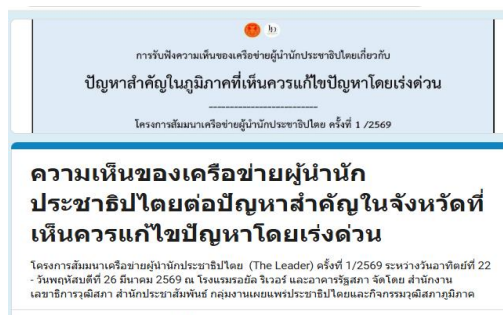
การรับฟังความเห็นของเครือข่ายผู้นำนักประชาธิปไตยเกี่ยวกับ

ปัญหาสำคัญในภูมิภาคที่เห็นควรแก้ไขปัญหาโดยเร่งด่วน

------------------------------------

โครงการสัมมนาเครือข่ายผู้นำนักประชาธิปไตย ครั้งที่ 1 /2569

ความเห็นของเครือข่ายผู้นำนักประชาธิปไตยต่อปัญหาสำคัญในจังหวัดที่เห็นควรแก้ไขปัญหาโดยเร่งด่วน

โครงการสัมมนาเครือข่ายผู้นำนักประชาธิปไตย (The Leader) ครั้งที่ 1/2569 ระหว่างวันอาทิตย์ที่ 22 - วันพฤหัสบดีที่ 26 มีนาคม 2569 ณ โรงแรมรอยัล ริเวอร์ และอาคารรัฐสภา จัดโดย สำนักงานเลขาธิการวุฒิสภา สำนักประชาสัมพันธ์ กลุ่มงานเผยแพร่ประชาธิปไตยและกิจกรรมวุฒิสภาภูมิภาค